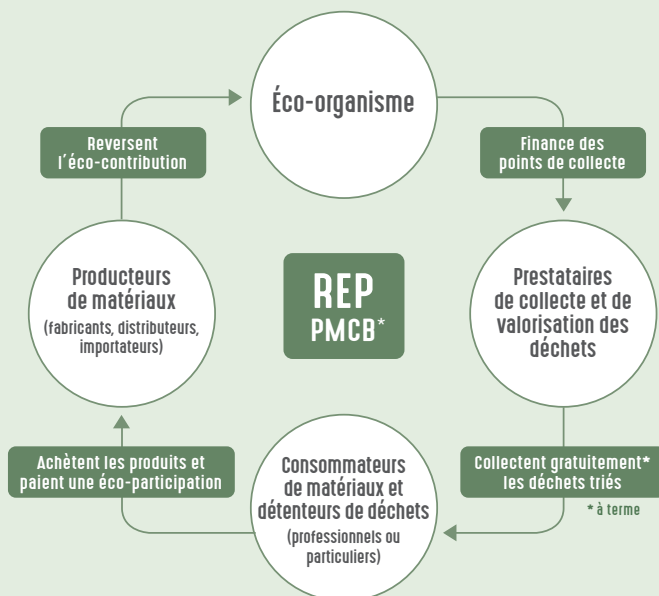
Éco-organisme

Finance des points de collecte

Prestataires de collecte et de valorisation des déchets

Collectent gratuitement* les déchets triés

* à terme

Consommateurs de matériaux et détenteurs de déchets (professionnels ou particuliers)

Achètent les produits et paient une éco-participation

Producteurs de matériaux (fabricants, distributeurs, importateurs)

Reversent l'éco-contribution

REP PMCB*